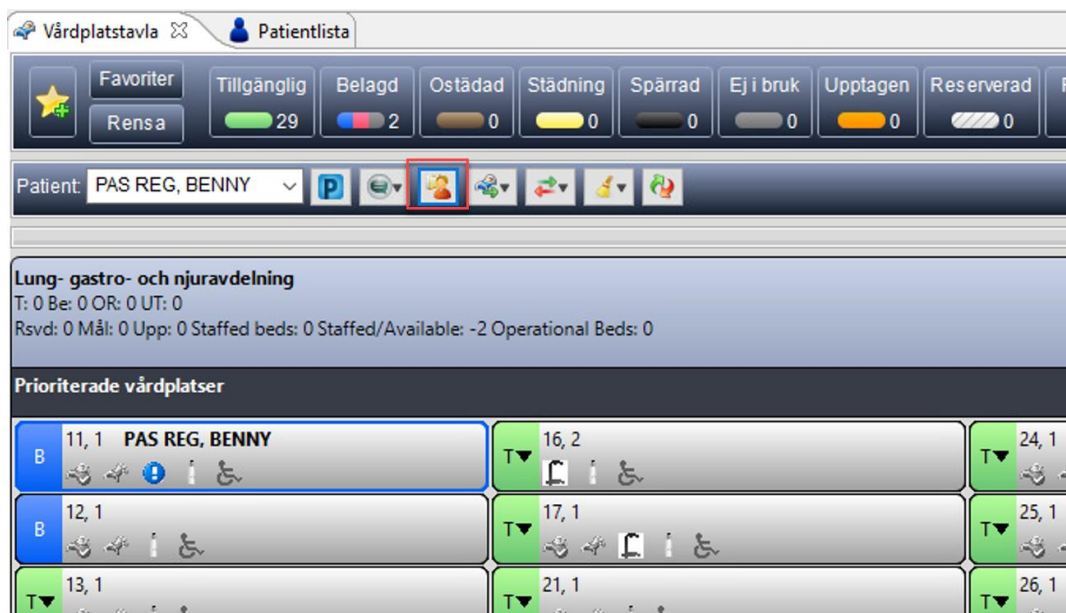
Vårdplatstavla ☒ Patientlista

Favoriter
Rensa

Tillgänglig 29
Belagd 2
Ostädad 0
Städning 0
Spärrad 0
Ej i bruk 0
Upptagen 0
Reserverad 0

Patient PAS REG, BENNY

Lung- gastro- och njuravdelning
T: 0 Be: 0 OR: 0 UT: 0
Rsvd: 0 Mål: 0 Upp: 0 Staffed beds: 0 Staffed/Available: -2 Operational Beds: 0

Prioriterade vårdplatser

B 11, 1 PAS REG, BENNY
T 16, 2
T 24, 1
B 12, 1
T 17, 1
T 25, 1
T 13, 1
T 21, 1
T 26, 1